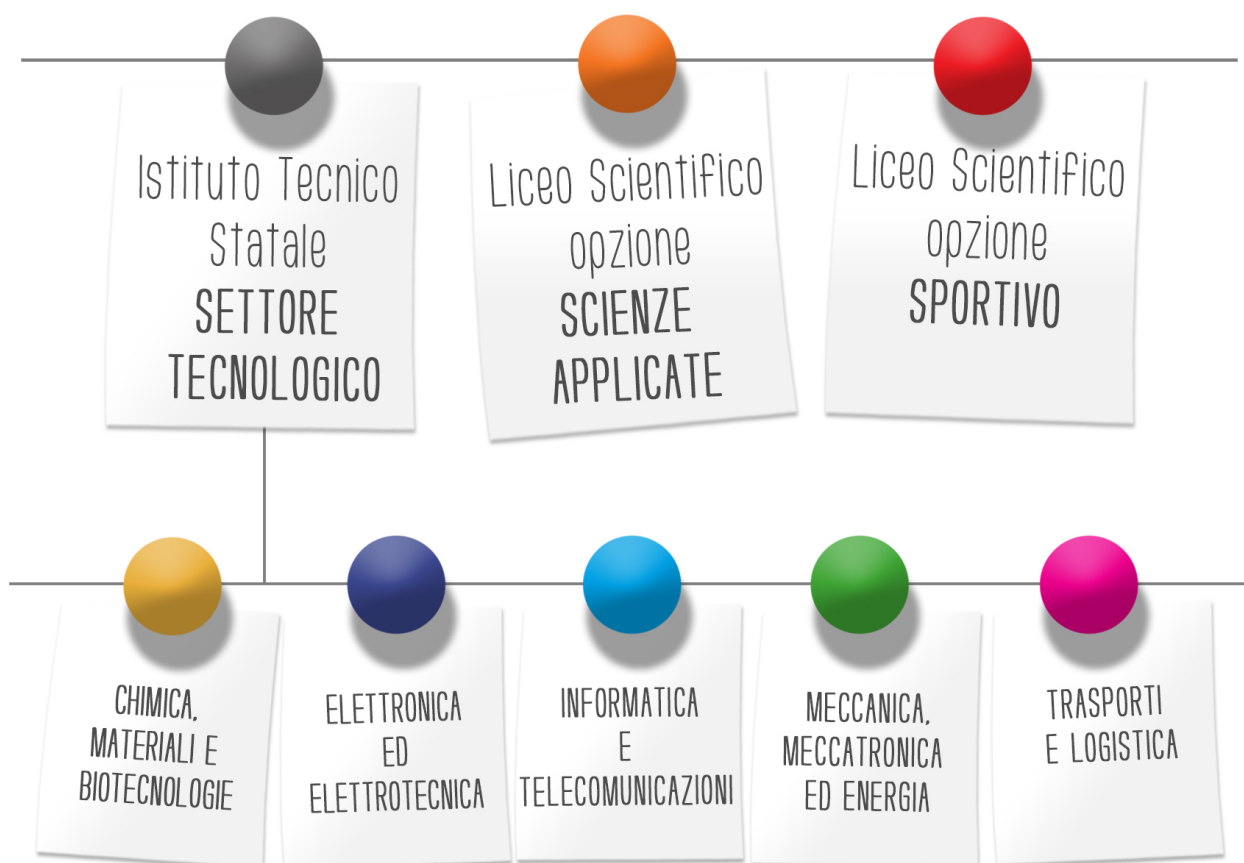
Istituto Tecnico Statale
SETTORE TECNOLOGICO

Liceo Scientifico opzione
SCIENZE APPLICATE

Liceo Scientifico opzione
SPORTIVO

CHIMICA, MATERIALI E BIOTECNOLOGIE

ELETTRONICA ED ELETTROTECNICA

INFORMATICA E TELECOMUNICAZIONI

MECCANICA, MECCATRONICA ED ENERGIA

TRASPORTI E LOGISTICA